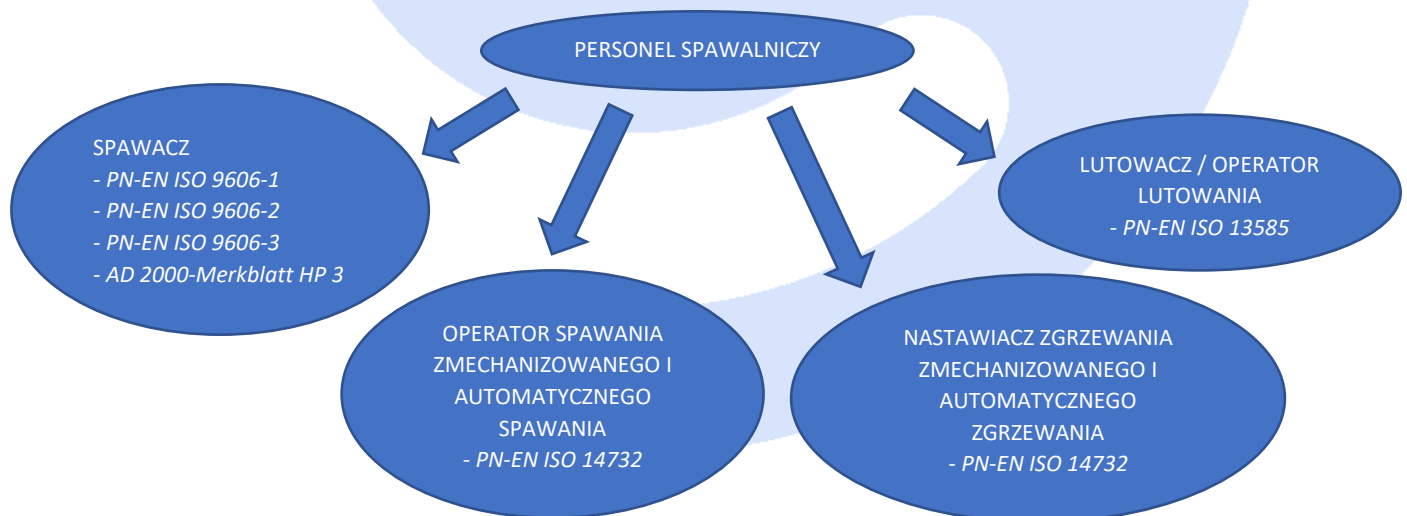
PERSONEL SPAWALNICZY

SPAWACZ
- PN-EN ISO 9606-1
- PN-EN ISO 9606-2
- PN-EN ISO 9606-3
- AD 2000-Merkblatt HP 3

OPERATOR SPAWANIA ZMECHANIZOWANEGO I AUTOMATYCZNEGO SPAWANIA
- PN-EN ISO 14732

NASTAWIACZ ZGRZEWANIA ZMECHANIZOWANEGO I AUTOMATYCZNEGO ZGRZEWANIA
- PN-EN ISO 14732

LUTOWACZ / OPERATOR LUTOWANIA
- PN-EN ISO 13585